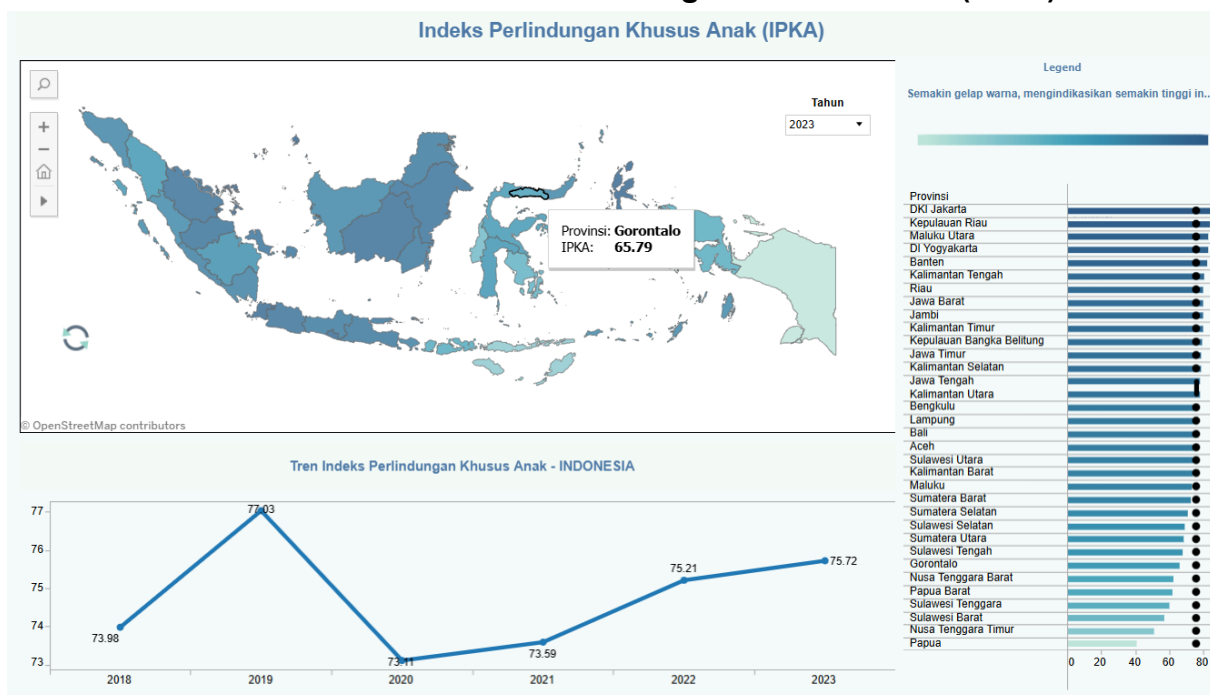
Indeks Perlindungan Khusus Anak (IPKA)

Tahun
2023

Provinsi: Gorontalo
IPKA: 65.79

© OpenStreetMap contributors

Legend

Semakin gelap warna, mengindikasikan semakin tinggi in...

| Provinsi |
|---|
| DKI Jakarta |
| Kepulauan Riau |
| Maluku Utara |
| DI Yogyakarta |
| Banten |
| Kalimantan Tengah |
| Riau |
| Jawa Barat |
| Jambi |
| Kalimantan Timur |
| Kepulauan Bangka Belitung |
| Jawa Timur |
| Kalimantan Selatan |
| Jawa Tengah |
| Kalimantan Utara |
| Bengkulu |
| Lampung |
| Bali |
| Aceh |
| Sulawesi Utara |
| Kalimantan Barat |
| Maluku |
| Sumatera Barat |
| Sumatera Selatan |
| Sulawesi Selatan |
| Sumatera Utara |
| Sulawesi Tengah |
| Gorontalo |
| Nusa Tenggara Barat |
| Papua Barat |
| Sulawesi Tenggara |
| Sulawesi Barat |
| Nusa Tenggara Timur |
| Papua |

0 20 40 60 80

Tren Indeks Perlindungan Khusus Anak - INDONESIA

77
76
75
74
73

73.98
77.03
73.11
73.59
75.21
75.72

2018 2019 2020 2021 2022 2023